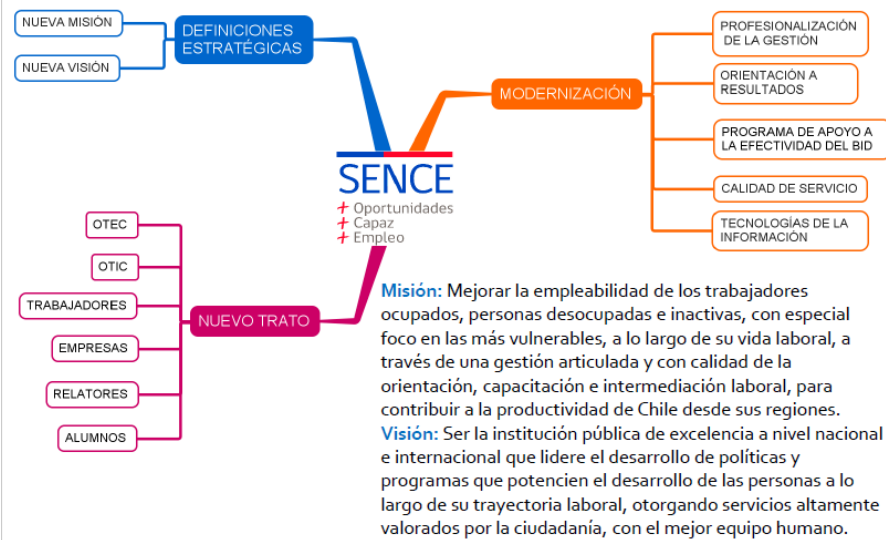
NUEVA MISIÓN

NUEVA VISIÓN

DEFINICIONES ESTRATÉGICAS

MODERNIZACIÓN

PROFESIONALIZACIÓN DE LA GESTIÓN

ORIENTACIÓN A RESULTADOS

PROGRAMA DE APOYO A LA EFECTIVIDAD DEL BID

CALIDAD DE SERVICIO

TECNOLOGÍAS DE LA INFORMACIÓN

SENCE
+ Oportunidades
+ Capaz
+ Empleo

OTEC

OTIC

TRABAJADORES

EMPRESAS

RELATORES

ALUMNOS

NUEVO TRATO

Misión: Mejorar la empleabilidad de los trabajadores ocupados, personas desocupadas e inactivas, con especial foco en las más vulnerables, a lo largo de su vida laboral, a través de una gestión articulada y con calidad de la orientación, capacitación e intermediación laboral, para contribuir a la productividad de Chile desde sus regiones.
Visión: Ser la institución pública de excelencia a nivel nacional e internacional que lidere el desarrollo de políticas y programas que potencien el desarrollo de las personas a lo largo de su trayectoria laboral, otorgando servicios altamente valorados por la ciudadanía, con el mejor equipo humano.